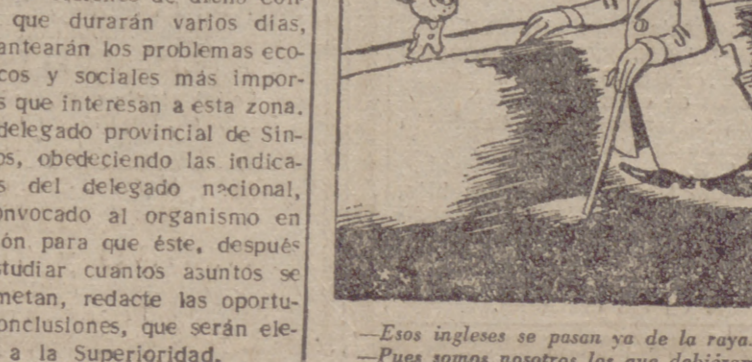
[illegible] que durarán varios días, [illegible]antearán los problemas eco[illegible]cos y sociales más impor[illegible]s que interesan a esta zona. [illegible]delegado provincial de Sin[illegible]os, obedeciendo las indica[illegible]s del delegado nacional, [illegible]onvocado al organismo en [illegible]ón para que éste, después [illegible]studiar cuantos asuntos se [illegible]metan, redacte las oportu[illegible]onclusiones, que serán ele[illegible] a la Superioridad.

—Esos ingleses se pasan ya de la raya
—Pues somos nosotros los que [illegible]